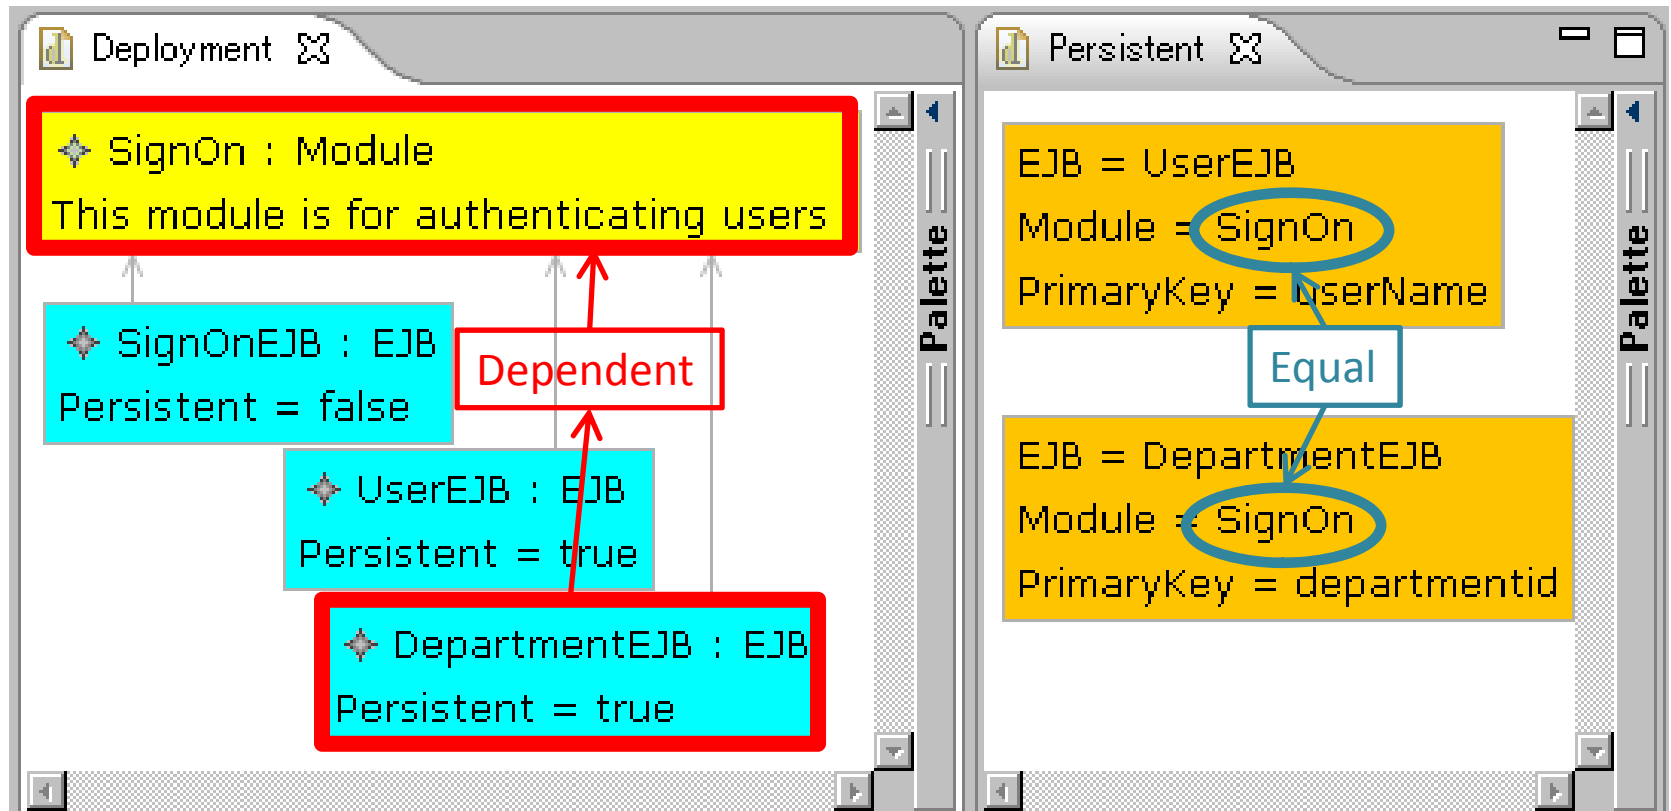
Deployment

SignOn : Module
This module is for authenticating users

SignOnEJB : EJB
Persistent = false

Dependent

UserEJB : EJB
Persistent = true

DepartmentEJB : EJB
Persistent = true

Palette

Persistent

EJB = UserEJB
Module = SignOn
PrimaryKey = UserName

Equal

EJB = DepartmentEJB
Module = SignOn
PrimaryKey = departmentid

Palette